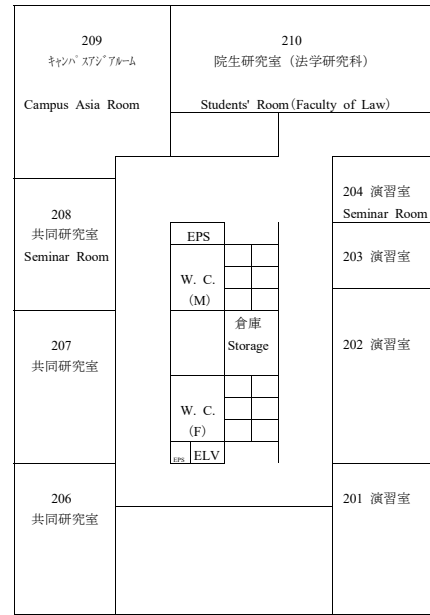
209
ｷｬﾝﾊﾟｽｱｼﾞｱﾙｰﾑ

Campus Asia Room

210
院生研究室（法学研究科）

Students' Room (Faculty of Law)

208
共同研究室
Seminar Room

EPS

W. C.
(M)

倉庫
Storage

W. C.
(F)

EPS ELV

204 演習室
Seminar Room

203 演習室

207
共同研究室

202 演習室

206
共同研究室

201 演習室